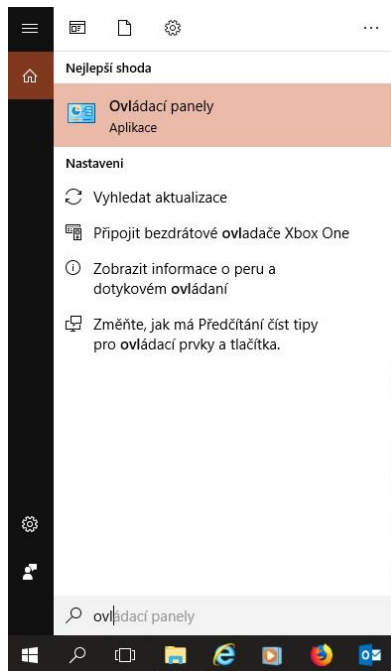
Nejlepší shoda

Ovládací panely
Aplikace

Nastavení

Vyhledat aktualizace

Připojit bezdrátové ovladače Xbox One

Zobrazit informace o peru a dotykovém ovládání

Změňte, jak má Předčítání číst tipy pro ovládací prvky a tlačítka.

ovládací panely